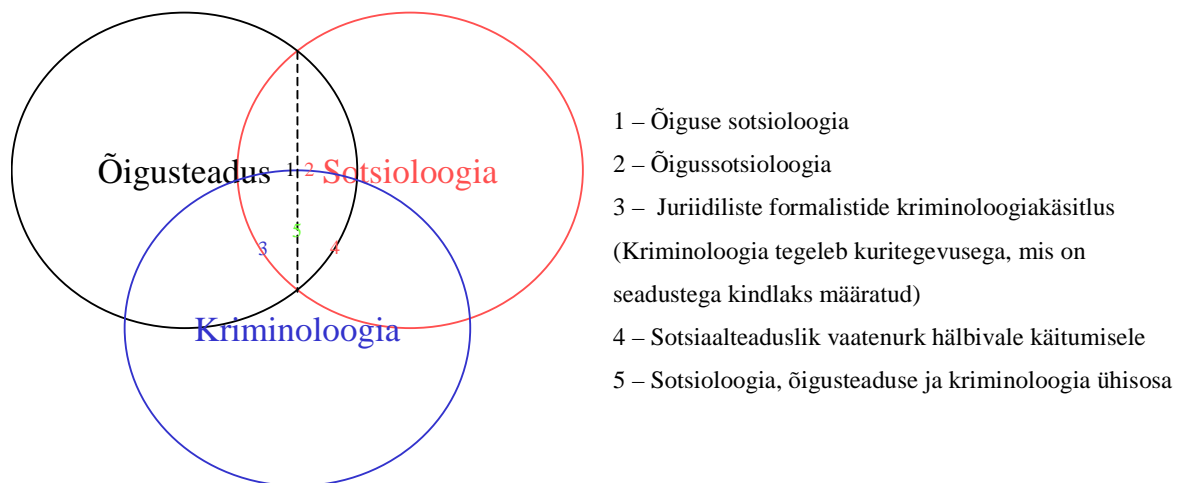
Õigusteadus 1 2 Sotsioloogia

3 5 4

Kriminoloogia

1 – Õiguse sotsioloogia

2 – Õigussotsioloogia

3 – Juriidiliste formalistide kriminoloogiakäsitlus (Kriminoloogia tegeleb kuritegevusega, mis on seadustega kindlaks määratud)

4 – Sotsiaalteaduslik vaatenurk hälbivale käitumisele

5 – Sotsioloogia, õigusteaduse ja kriminoloogia ühisosa